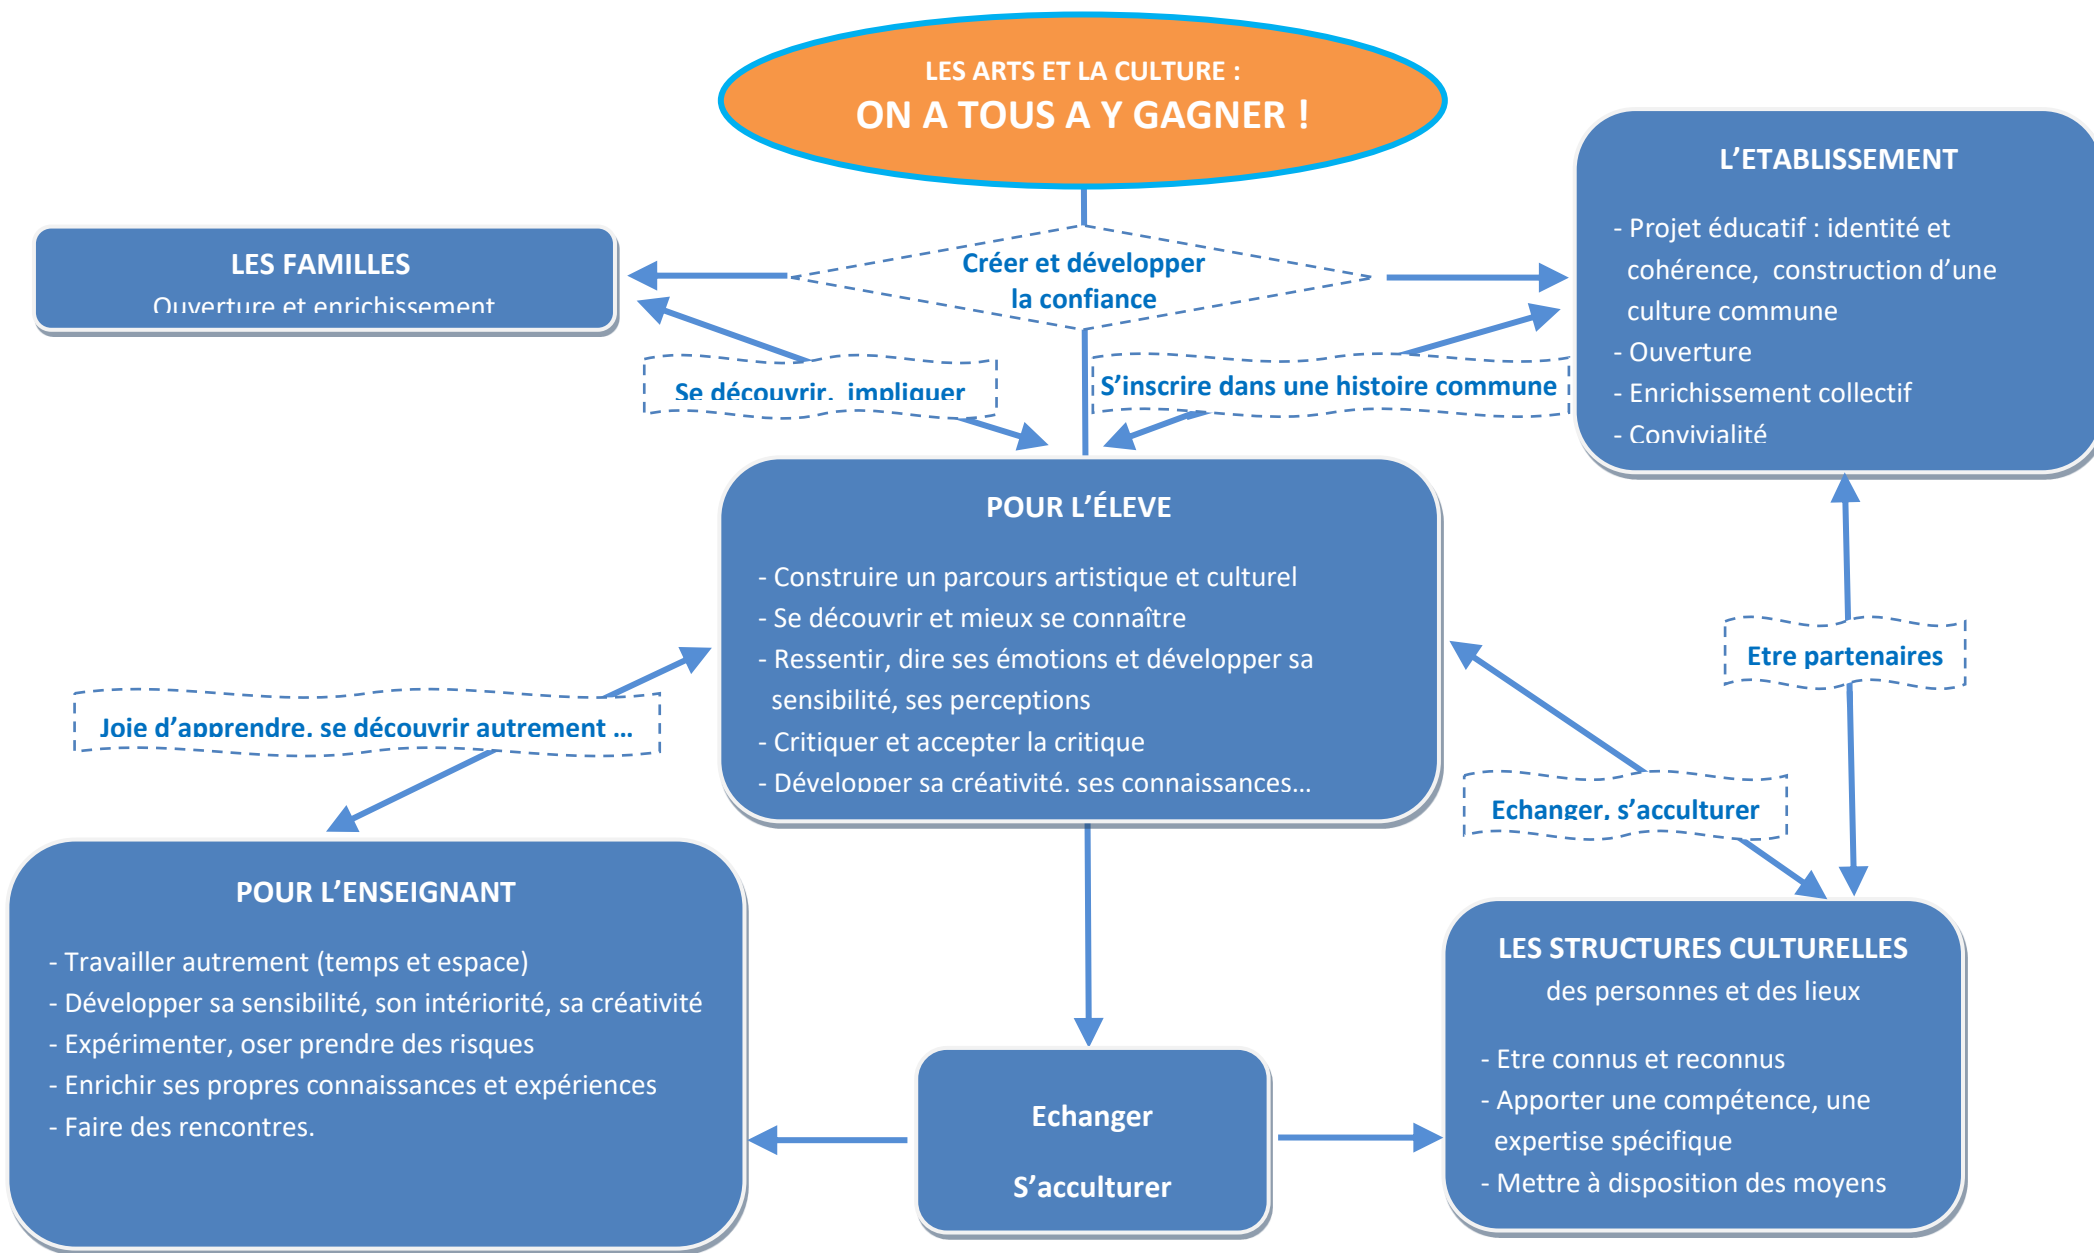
LES ARTS ET LA CULTURE :
ON A TOUS A Y GAGNER !

LES FAMILLES
Ouverture et enrichissement

Créer et développer la confiance

L'ETABLISSEMENT

- Projet éducatif : identité et cohérence, construction d'une culture commune
- Ouverture
- Enrichissement collectif
- Convivialité

Se découvrir, impliquer

S'inscrire dans une histoire commune

POUR L'ÉLEVE

- Construire un parcours artistique et culturel
- Se découvrir et mieux se connaître
- Ressentir, dire ses émotions et développer sa sensibilité, ses perceptions
- Critiquer et accepter la critique
- Développer sa créativité, ses connaissances…

Etre partenaires

Joie d'apprendre, se découvrir autrement …

Echanger, s'acculturer

POUR L'ENSEIGNANT

- Travailler autrement (temps et espace)
- Développer sa sensibilité, son intériorité, sa créativité
- Expérimenter, oser prendre des risques
- Enrichir ses propres connaissances et expériences
- Faire des rencontres.

Echanger

S'acculturer

LES STRUCTURES CULTURELLES
des personnes et des lieux

- Etre connus et reconnus
- Apporter une compétence, une expertise spécifique
- Mettre à disposition des moyens